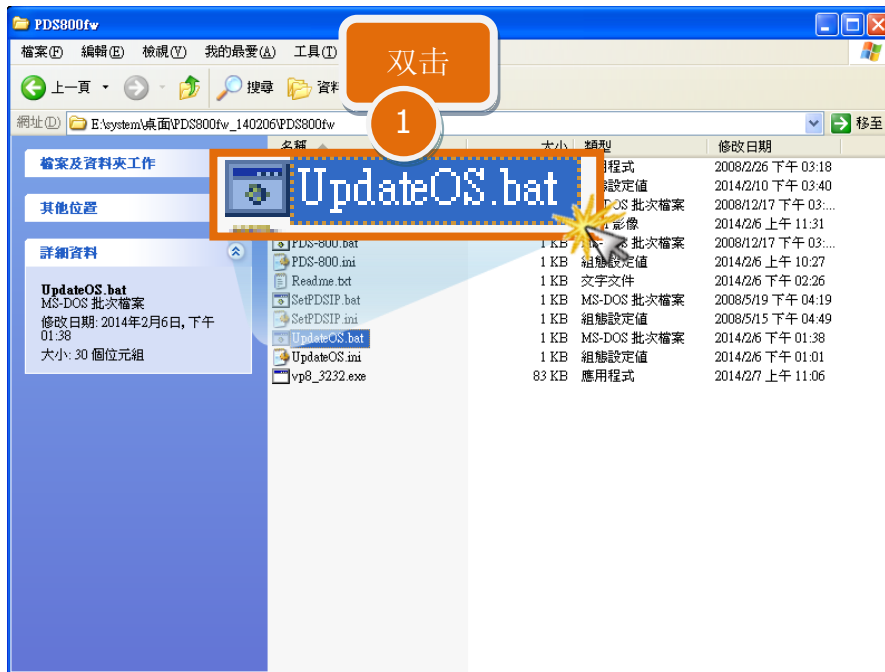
PDS800fw

檔案(F) 編輯(E) 檢視(V) 我的最愛(A) 工具(T)

上一頁 搜尋 資料

双击

1

網址(D) E:\system\桌面\PDS800fw_140206\PDS800fw 移至

檔案及資料夾工作

其他位置

詳細資料

UpdateOS.bat
MS-DOS 批次檔案
修改日期: 2014年2月6日, 下午 01:38
大小: 30 個位元組

UpdateOS.bat

| 名稱 | 大小 | 類型 | 修改日期 |
|---|---|---|---|
| | | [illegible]程式 | 2008/2/26 下午 03:18 |
| | | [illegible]設定值 | 2014/2/10 下午 03:40 |
| | | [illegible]DOS 批次檔案 | 2008/12/17 下午 03:... |
| | | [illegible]影像 | 2014/2/6 上午 11:31 |
| PDS-800.bat | 1 KB | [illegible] 批次檔案 | 2008/12/17 下午 03:... |
| PDS-800.ini | 1 KB | 組態設定值 | 2014/2/6 上午 10:27 |
| Readme.txt | 1 KB | 文字文件 | 2014/2/6 下午 02:26 |
| SetPDSIP.bat | 1 KB | MS-DOS 批次檔案 | 2008/5/19 下午 04:19 |
| SetPDSIP.ini | 1 KB | 組態設定值 | 2008/5/15 下午 04:49 |
| UpdateOS.bat | 1 KB | MS-DOS 批次檔案 | 2014/2/6 下午 01:38 |
| UpdateOS.ini | 1 KB | 組態設定值 | 2014/2/6 下午 01:01 |
| vp8_3232.exe | 83 KB | 應用程式 | 2014/2/7 上午 11:06 |